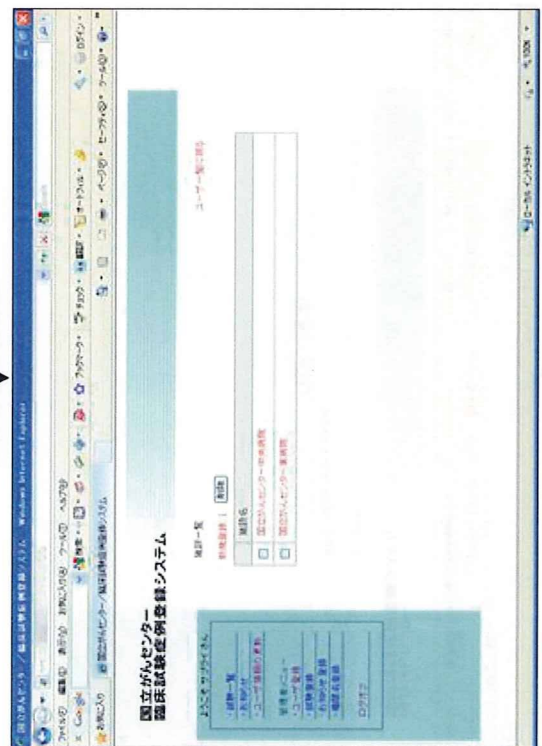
国立がんセンター／臨床試験症例登録システム - Windows Internet Explorer

ファイル(F) 編集(E) 表示(V) お気に入り(A) ツール(T) ヘルプ(H)

お気に入り 国立がんセンター／臨床試験症例登録システム

国立がんセンター
臨床試験症例登録システム

ようこそ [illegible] さん

・試験一覧
・お知らせ
・ユーザ情報の更新

管理者メニュー
・ユーザ登録
・試験登録
・お知らせ登録
・権限情報

ログオフ

施設一覧

新規登録 ｜ 削除

施設名

国立がんセンター中央病院

国立がんセンター東病院

ユーザ一覧に戻る

ローカル イントラネット ＋100%